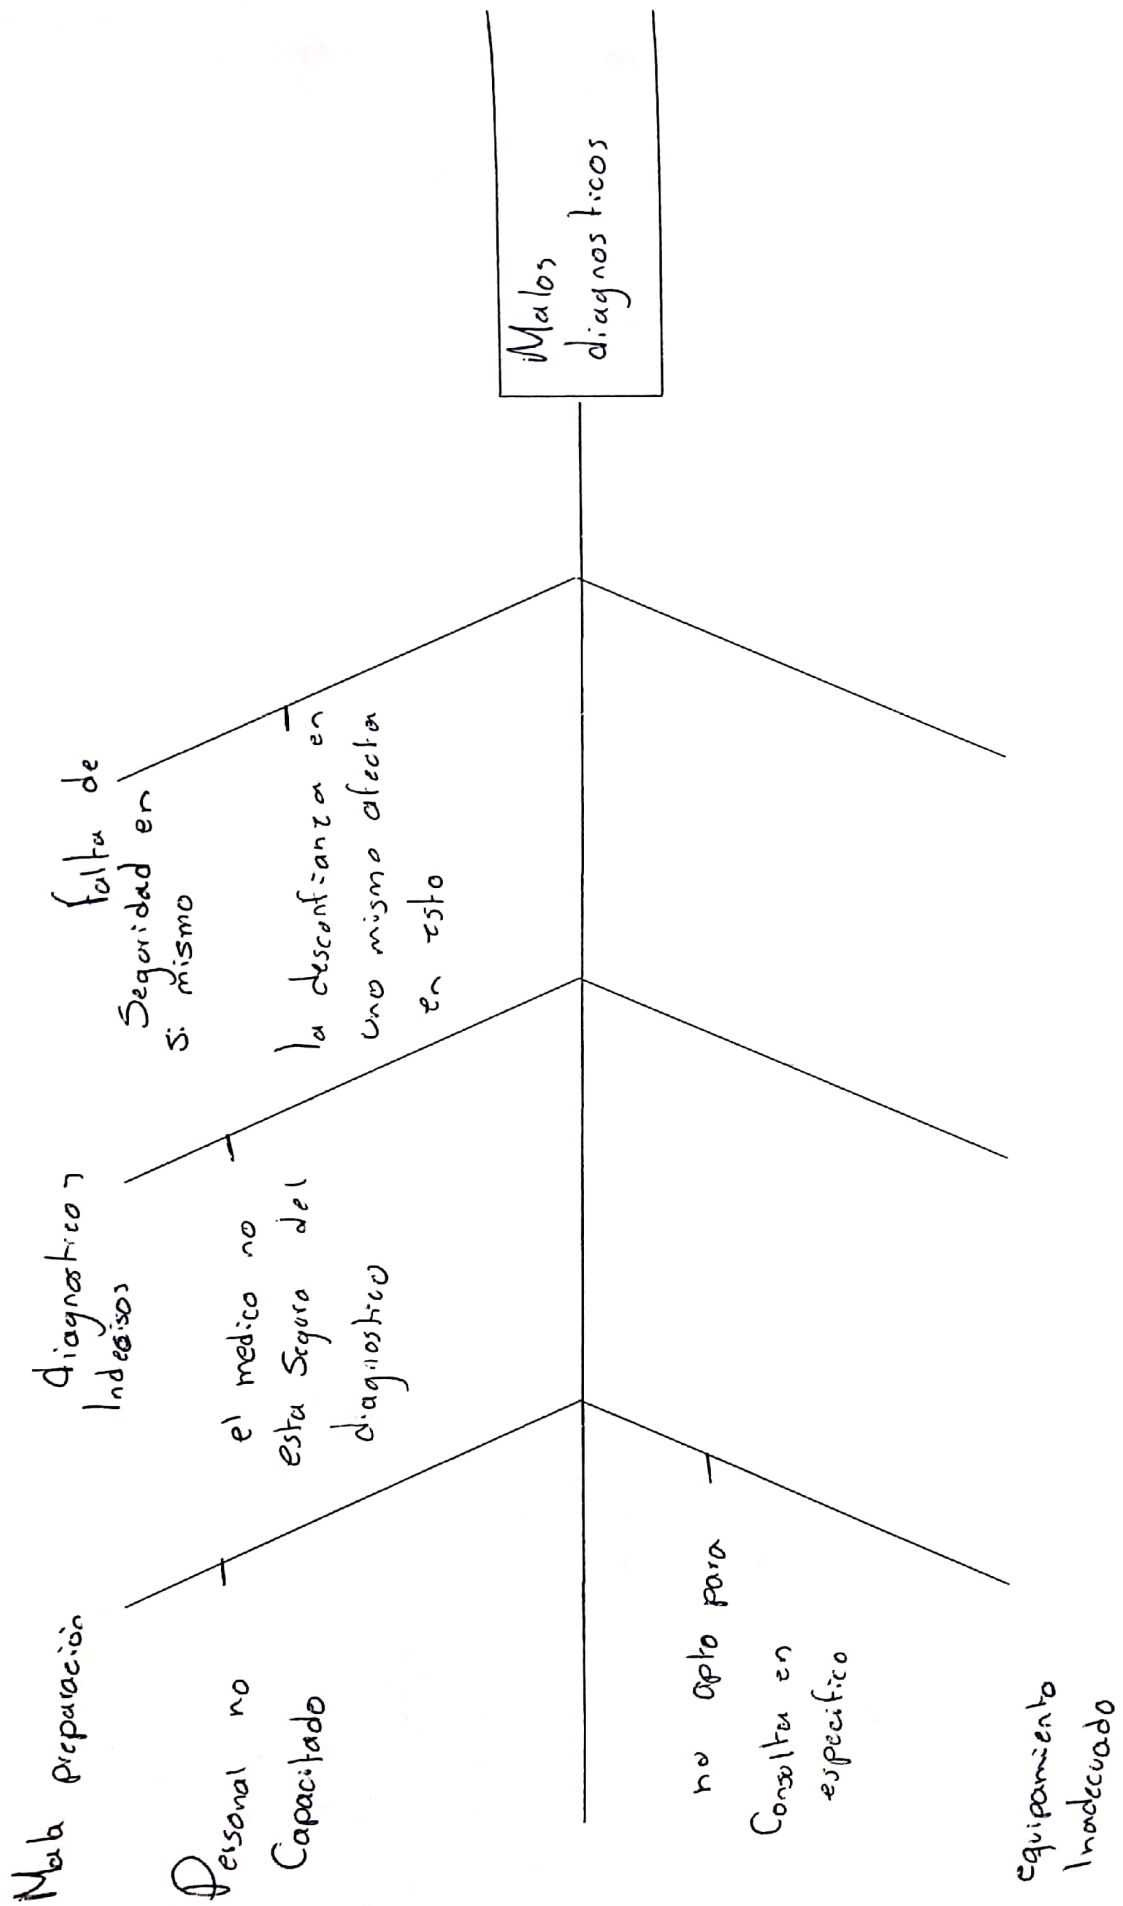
Malos diagnosticos

Mala preparación

Personal no Capacitado

diagnosticos Indecisos

el medico no esta Seguro del diagnostico

falta de Seguridad en si mismo

la desconfianza en uno mismo afecta en esto

no apto para Consulta en especifico

equipamiento Inadecuado